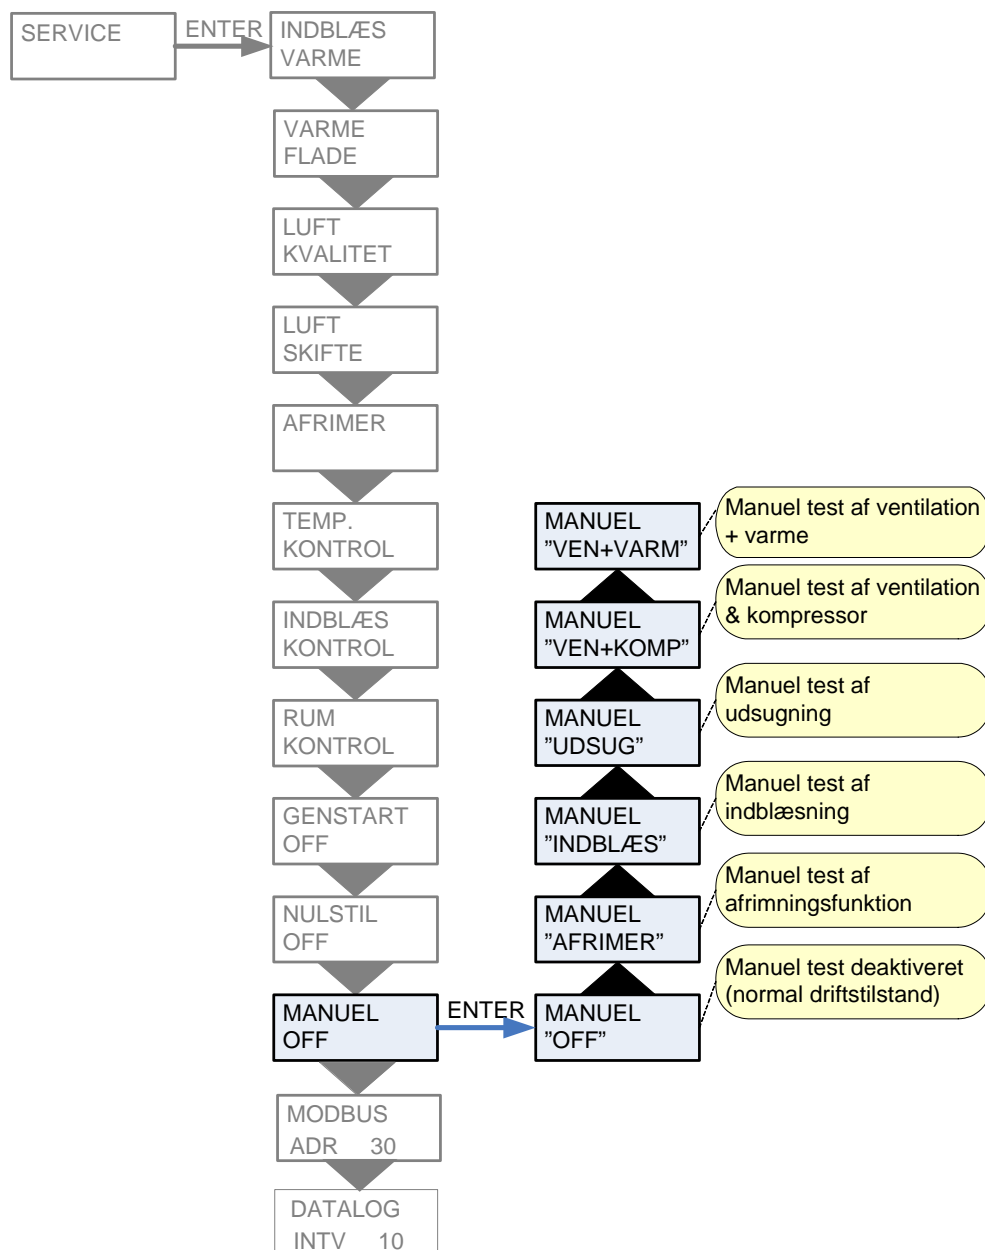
SERVICE

ENTER

INDBLÆS VARME

VARME FLADE

LUFT KVALITET

LUFT SKIFTE

AFRIMER

TEMP. KONTROL

INDBLÆS KONTROL

RUM KONTROL

GENSTART OFF

NULSTIL OFF

MANUEL OFF

ENTER

MODBUS ADR 30

DATALOG INTV 10

MANUEL ”VEN+VARM”

Manuel test af ventilation + varme

MANUEL ”VEN+KOMP”

Manuel test af ventilation & kompressor

MANUEL ”UDSUG”

Manuel test af udsugning

MANUEL ”INDBLÆS”

Manuel test af indblæsning

MANUEL ”AFRIMER”

Manuel test af afrimningsfunktion

MANUEL ”OFF”

Manuel test deaktiveret (normal driftstilstand)